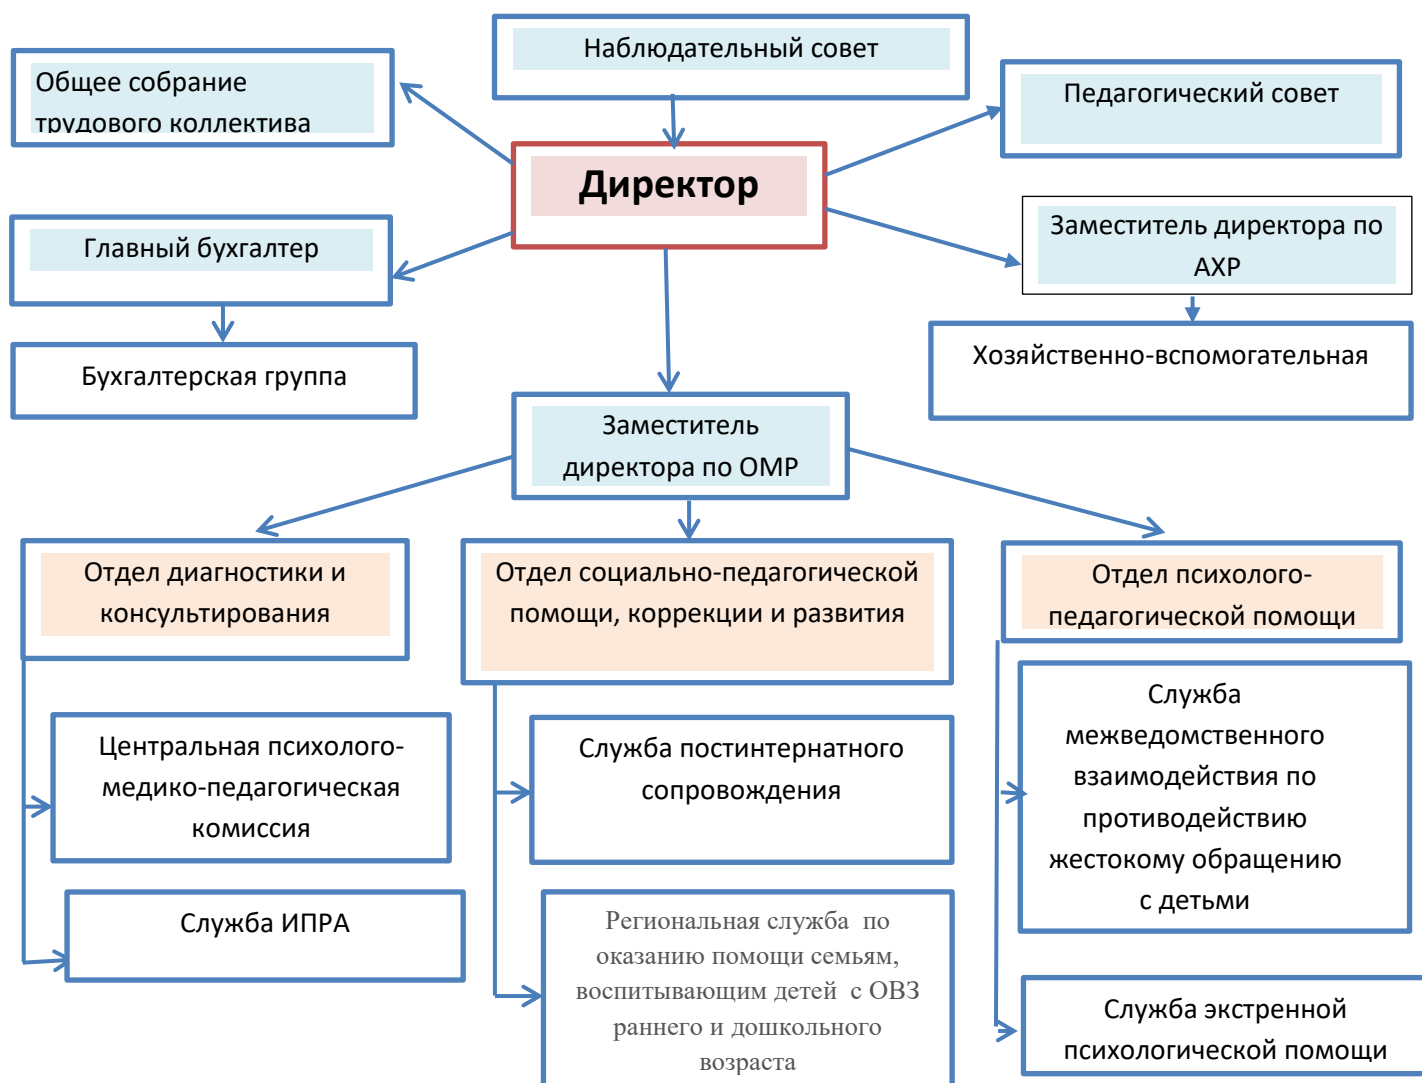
Наблюдательный совет

Общее собрание трудового коллектива

Педагогический совет

Директор

Главный бухгалтер

Заместитель директора по АХР

Бухгалтерская группа

Хозяйственно-вспомогательная

Заместитель директора по ОМР

Отдел диагностики и консультирования

Отдел социально-педагогической помощи, коррекции и развития

Отдел психолого-педагогической помощи

Центральная психолого-медико-педагогическая комиссия

Служба постинтернатного сопровождения

Служба межведомственного взаимодействия по противодействию жестокому обращению с детьми

Служба ИПРА

Региональная служба по оказанию помощи семьям, воспитывающим детей с ОВЗ раннего и дошкольного возраста

Служба экстренной психологической помощи